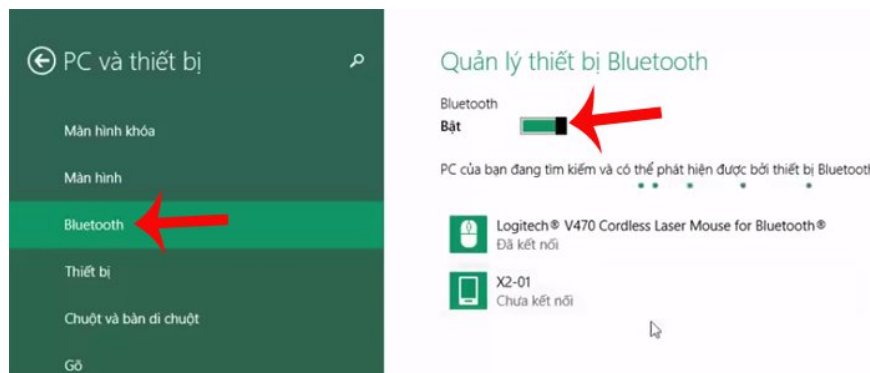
PC và thiết bị

Màn hình khóa

Màn hình

Bluetooth

Thiết bị

Chuột và bàn di chuột

Gõ

Quản lý thiết bị Bluetooth

Bluetooth
Bật

PC của bạn đang tìm kiếm và có thể phát hiện được bởi thiết bị Bluetooth

Logitech® V470 Cordless Laser Mouse for Bluetooth®
Đã kết nối

X2-01
Chưa kết nối